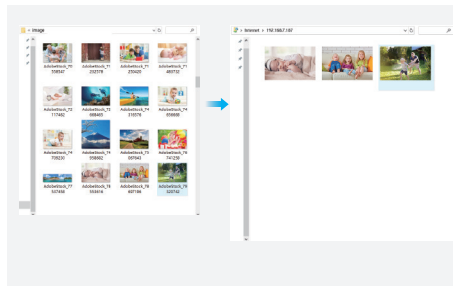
« image

AdobeStock_70 558541
AdobeStock_70 232578
AdobeStock_71 255420
AdobeStock_71 480732
AdobeStock_72 117452
AdobeStock_72 688465
AdobeStock_74 318576
AdobeStock_74 559888
AdobeStock_74 735230
AdobeStock_75 358502
AdobeStock_76 061942
AdobeStock_76 741250
AdobeStock_77 537450
AdobeStock_78 553616
AdobeStock_78 487184
AdobeStock_79 320742

« Internet › 192.168.7.187